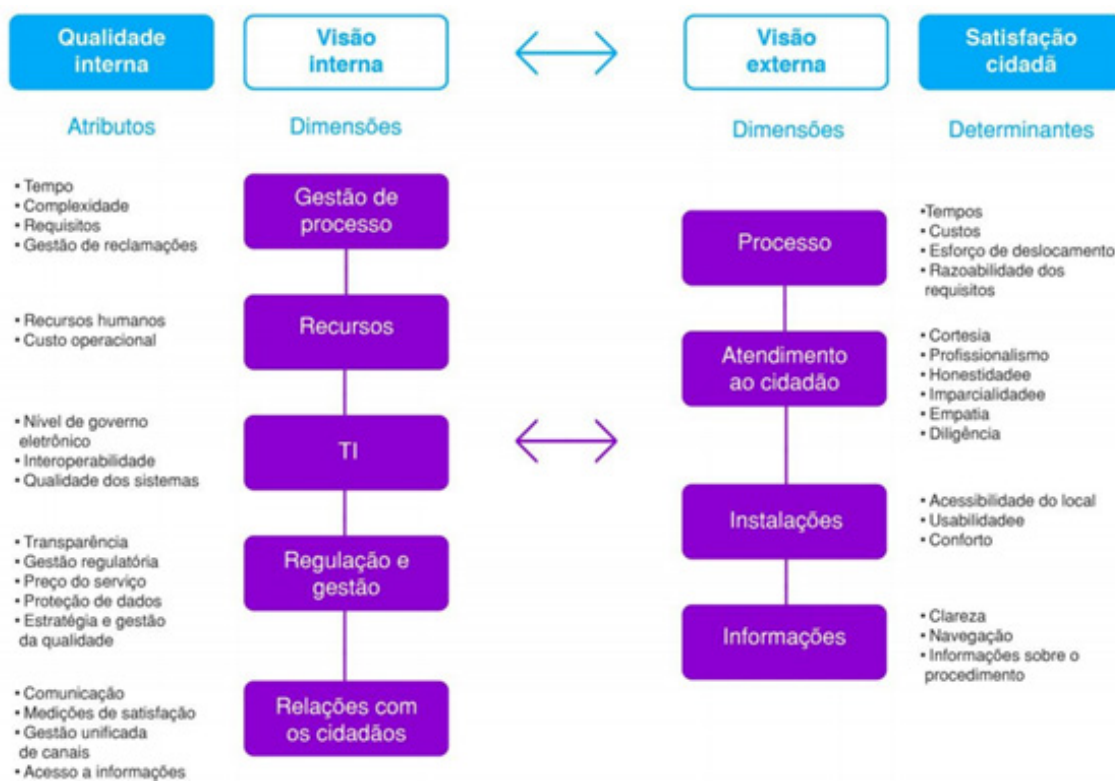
Qualidade interna

Visão interna

Visão externa

Satisfação cidadã

Atributos

Dimensões

Dimensões

Determinantes

• Tempo
• Complexidade
• Requisitos
• Gestão de reclamações

Gestão de processo

• Recursos humanos
• Custo operacional

Recursos

• Nível de governo eletrônico
• Interoperabilidade
• Qualidade dos sistemas

TI

• Transparência
• Gestão regulatória
• Preço do serviço
• Proteção de dados
• Estratégia e gestão da qualidade

Regulação e gestão

• Comunicação
• Medições de satisfação
• Gestão unificada de canais
• Acesso a informações

Relações com os cidadãos

Processo

•Tempos
• Custos
• Esforço de deslocamento
• Razoabilidade dos requisitos

Atendimento ao cidadão

• Cortesia
• Profissionalismo
• Honestidadee
• Imparcialidadee
• Empatia
• Diligência

Instalações

• Acessibilidade do local
• Usabilidadee
• Conforto

Informações

• Clareza
• Navegação
• Informações sobre o procedimento